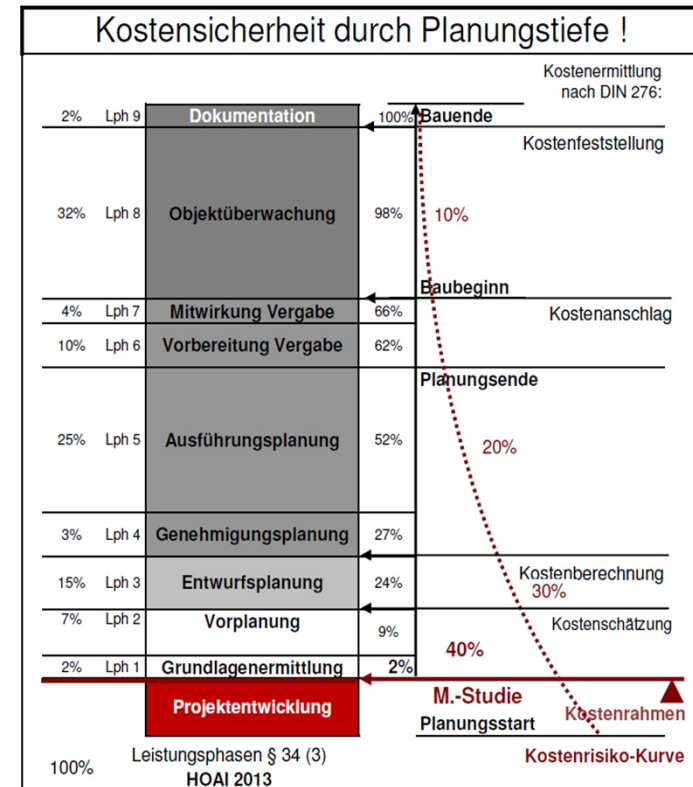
Kostensicherheit durch Planungstiefe !

Kostenermittlung nach DIN 276:

| | | | |
|---|---|---|---|
| 2% | Lph 9 | Dokumentation | 100% |
| 32% | Lph 8 | Objektüberwachung | 98% |
| 4% | Lph 7 | Mitwirkung Vergabe | 66% |
| 10% | Lph 6 | Vorbereitung Vergabe | 62% |
| 25% | Lph 5 | Ausführungsplanung | 52% |
| 3% | Lph 4 | Genehmigungsplanung | 27% |
| 15% | Lph 3 | Entwurfsplanung | 24% |
| 7% | Lph 2 | Vorplanung | 9% |
| 2% | Lph 1 | Grundlagenermittlung | 2% |
| | | Projektentwicklung | |

Bauende
Kostenfeststellung
10%
Baubeginn
Kostenanschlag
Planungsende
20%
Kostenberechnung
30%
Kostenschätzung
40%
M.-Studie
Kostenrahmen
Planungsstart
Kostenrisiko-Kurve

100%
Leistungsphasen § 34 (3)
HOAI 2013